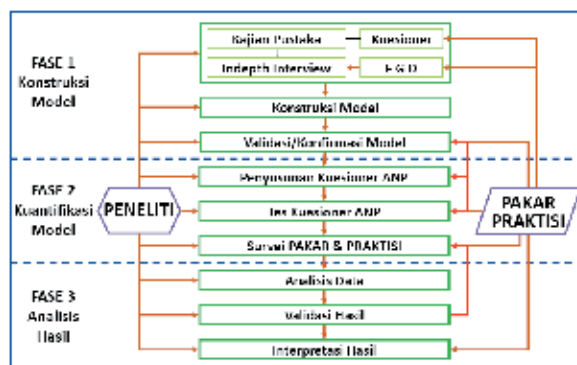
FASE 1
Konstruksi
Model

Kajian Pustaka
Kuesioner
Indepth Interview
FGD

Konstruksi Model

Validasi/Konfirmasi Model

FASE 2
Kuantifikasi
Model

PENELITI

Penyusunan Kuesioner ANP

Tes Kuesioner ANP

Survei PAKAR & PRAKTISI

PAKAR
PRAKTISI

FASE 3
Analisis
Hasil

Analisis Data

Validasi Hasil

Interpretasi Hasil